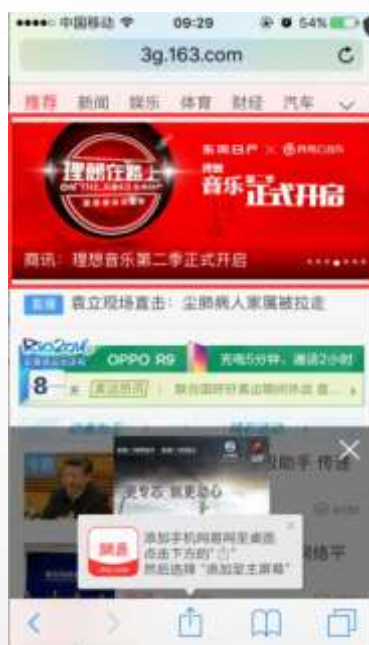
●●●●○ 中国移动 09:29 54%
3g.163.com

推荐 新闻 娱乐 体育 财经 汽车

理想在路上
ON THE ROAD
东风日产
音乐正式开启
商讯：理想音乐第二季正式开启

直播 袁立现场直击：尘肺病人家属被拉走

OPPO R9
充电5分钟，通话2小时
8
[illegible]

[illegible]

网易
添加手机网易网至桌面
点击下方的"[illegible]"
然后选择"添加至主屏幕"